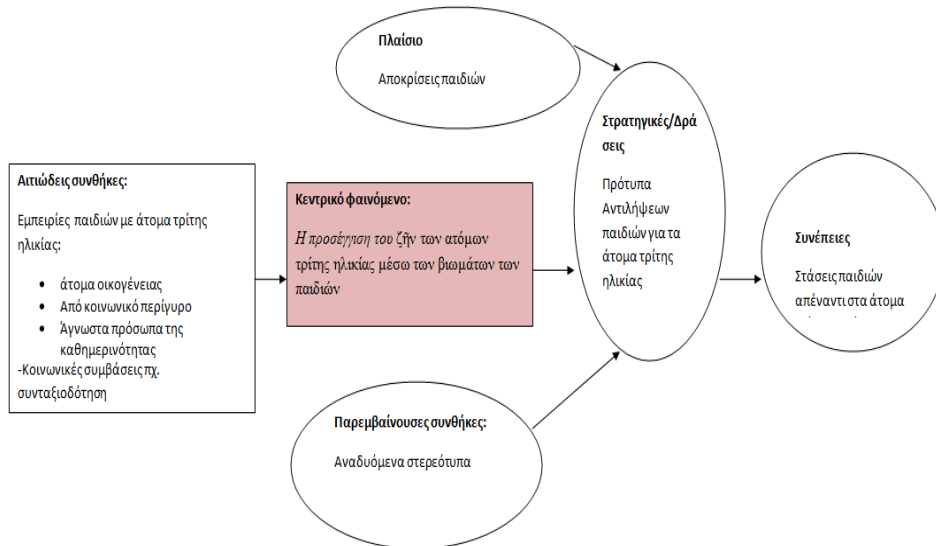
Πλαίσιο

Αποκρίσεις παιδιών

Στρατηγικές/Δράσεις

Πρότυπα Αντιλήψεων παιδιών για τα άτομα τρίτης ηλικίας

Αιτιώδεις συνθήκες:

Εμπειρίες παιδιών με άτομα τρίτης ηλικίας:

- άτομα οικογένειας
- Από κοινωνικό περίγυρο
- Άγνωστα πρόσωπα της καθημερινότητας

-Κοινωνικές συμβάσεις πχ. συνταξιοδότηση

Κεντρικό φαινόμενο:

Η προσέγγιση του ζῆν των ατόμων τρίτης ηλικίας μέσω των βιωμάτων των παιδιών

Συνέπειες

Στάσεις παιδιών απέναντι στα άτομα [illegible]

Παρεμβαίνουσες συνθήκες:

Αναδυόμενα στερεότυπα